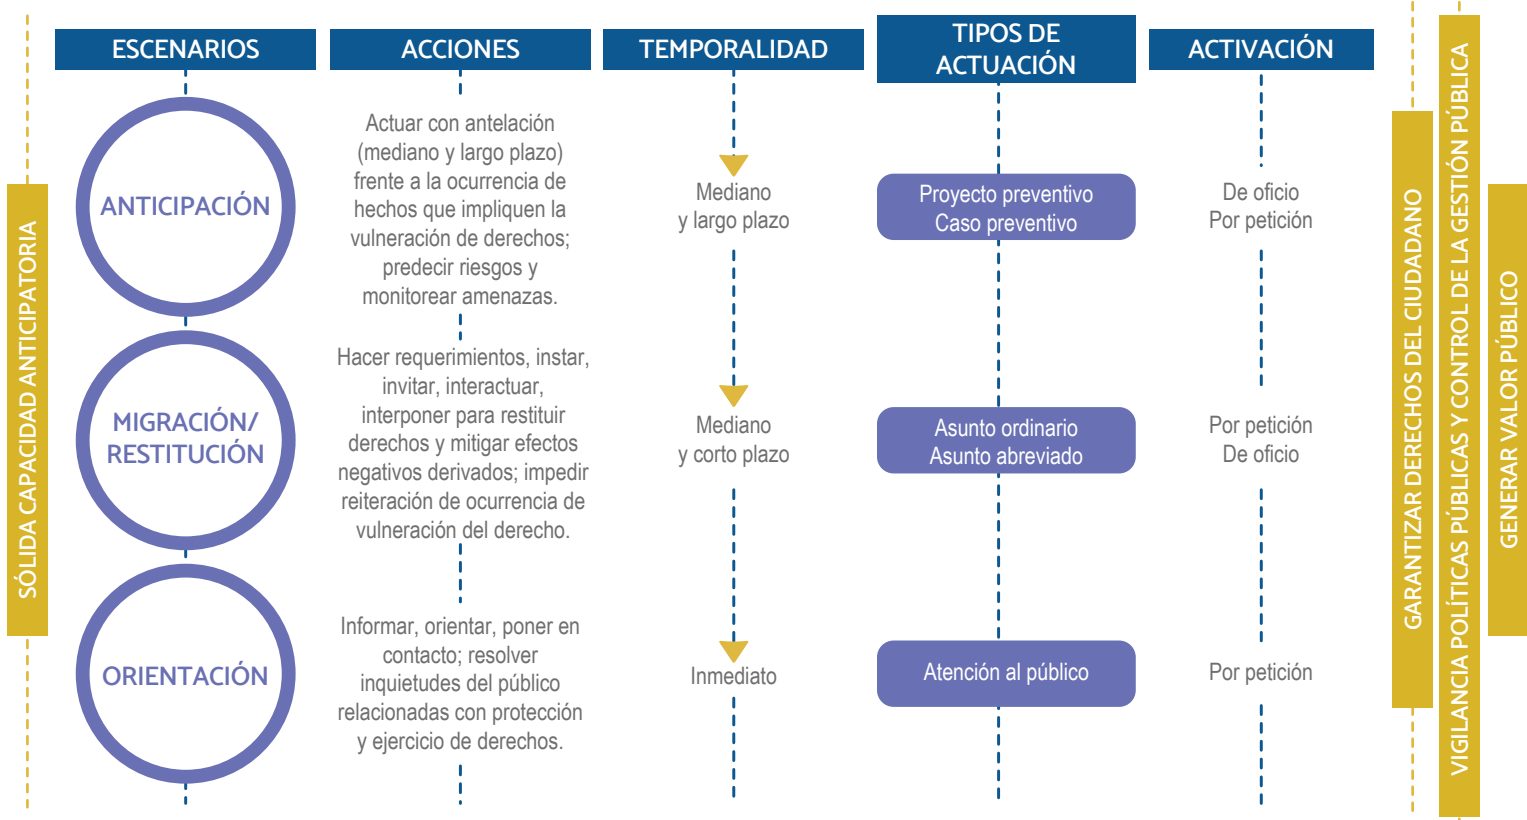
SÓLIDA CAPACIDAD ANTICIPATORIA

| ESCENARIOS | ACCIONES | TEMPORALIDAD | TIPOS DE ACTUACIÓN | ACTIVACIÓN |
|---|---|---|---|---|
| ANTICIPACIÓN | Actuar con antelación (mediano y largo plazo) frente a la ocurrencia de hechos que impliquen la vulneración de derechos; predecir riesgos y monitorear amenazas. | Mediano y largo plazo | Proyecto preventivo Caso preventivo | De oficio Por petición |
| MIGRACIÓN/ RESTITUCIÓN | Hacer requerimientos, instar, invitar, interactuar, interponer para restituir derechos y mitigar efectos negativos derivados; impedir reiteración de ocurrencia de vulneración del derecho. | Mediano y corto plazo | Asunto ordinario Asunto abreviado | Por petición De oficio |
| ORIENTACIÓN | Informar, orientar, poner en contacto; resolver inquietudes del público relacionadas con protección y ejercicio de derechos. | Inmediato | Atención al público | Por petición |

GARANTIZAR DERECHOS DEL CIUDADANO

VIGILANCIA POLÍTICAS PÚBLICAS Y CONTROL DE LA GESTIÓN PÚBLICA

GENERAR VALOR PÚBLICO